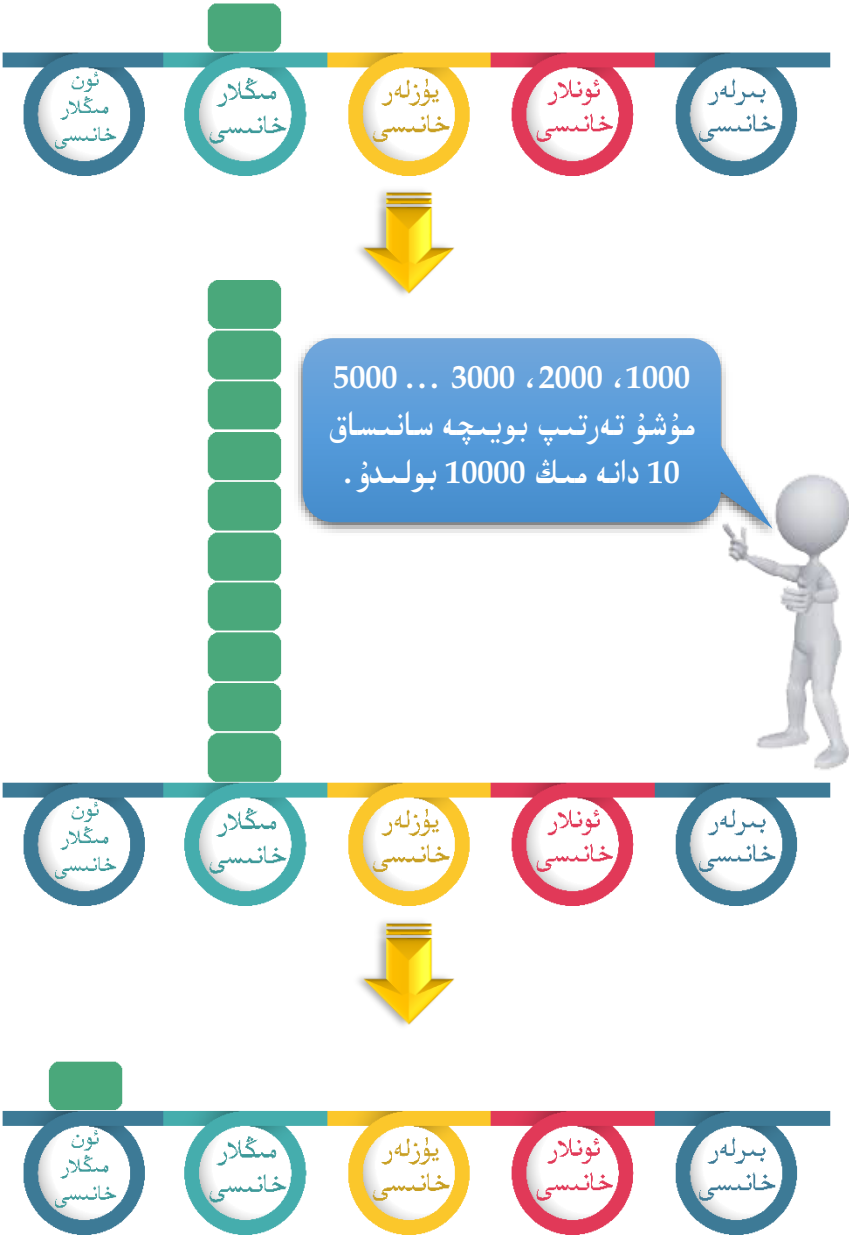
ئون مىڭلار خانىسى
مىڭلار خانىسى
يۈزلەر خانىسى
ئونلار خانىسى
بىرلەر خانىسى

1000، 2000، 3000 ... 5000 مۇشۇ تەرتىپ بويىچە سانىساق 10 دانە مىڭ 10000 بولىدۇ.

ئون مىڭلار خانىسى
مىڭلار خانىسى
يۈزلەر خانىسى
ئونلار خانىسى
بىرلەر خانىسى

ئون مىڭلار خانىسى
مىڭلار خانىسى
يۈزلەر خانىسى
ئونلار خانىسى
بىرلەر خانىسى